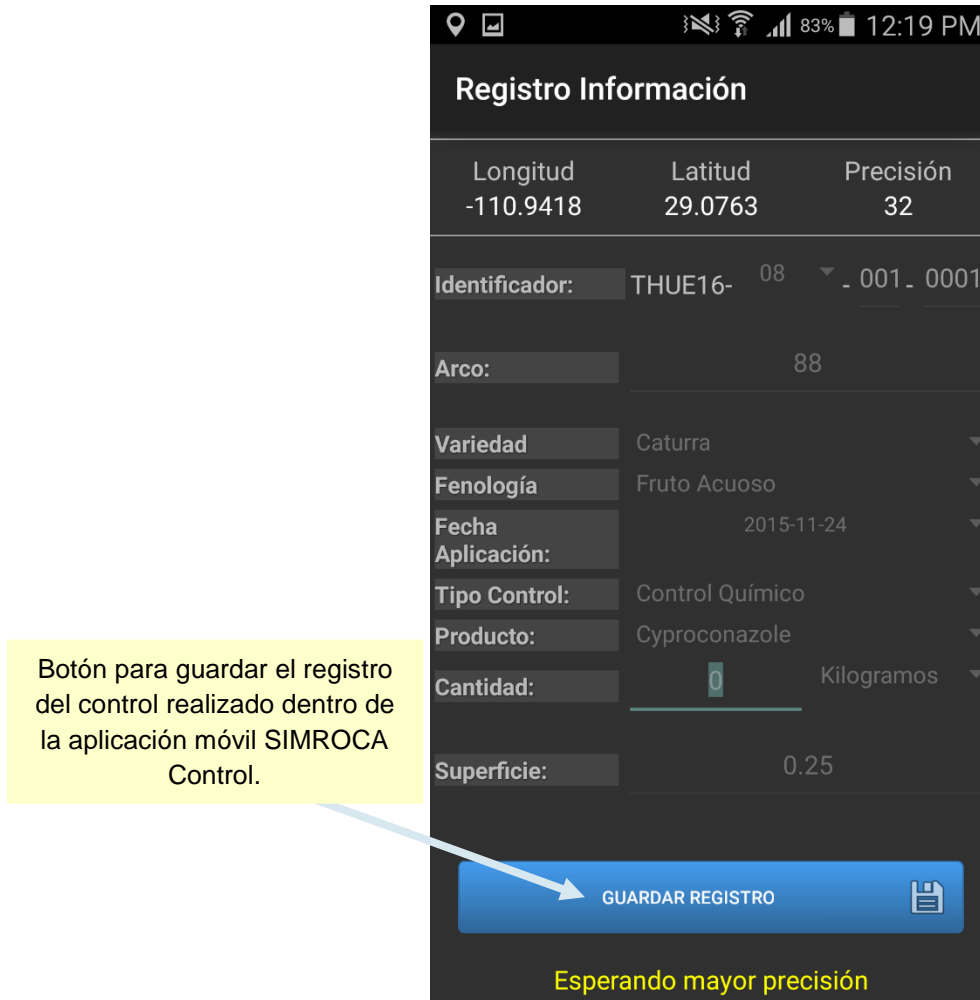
83% 12:19 PM

Registro Información

| Longitud | Latitud | Precisión |
|---|---|---|
| -110.9418 | 29.0763 | 32 |

Identificador: THUE16- 08 - 001 - 0001

Arco: 88

Variedad Caturra

Fenología Fruto Acuoso

Fecha Aplicación: 2015-11-24

Tipo Control: Control Químico

Producto: Cyproconazole

Cantidad: 0 Kilogramos

Superficie: 0.25

Botón para guardar el registro del control realizado dentro de la aplicación móvil SIMROCA Control.

GUARDAR REGISTRO

Esperando mayor precisión